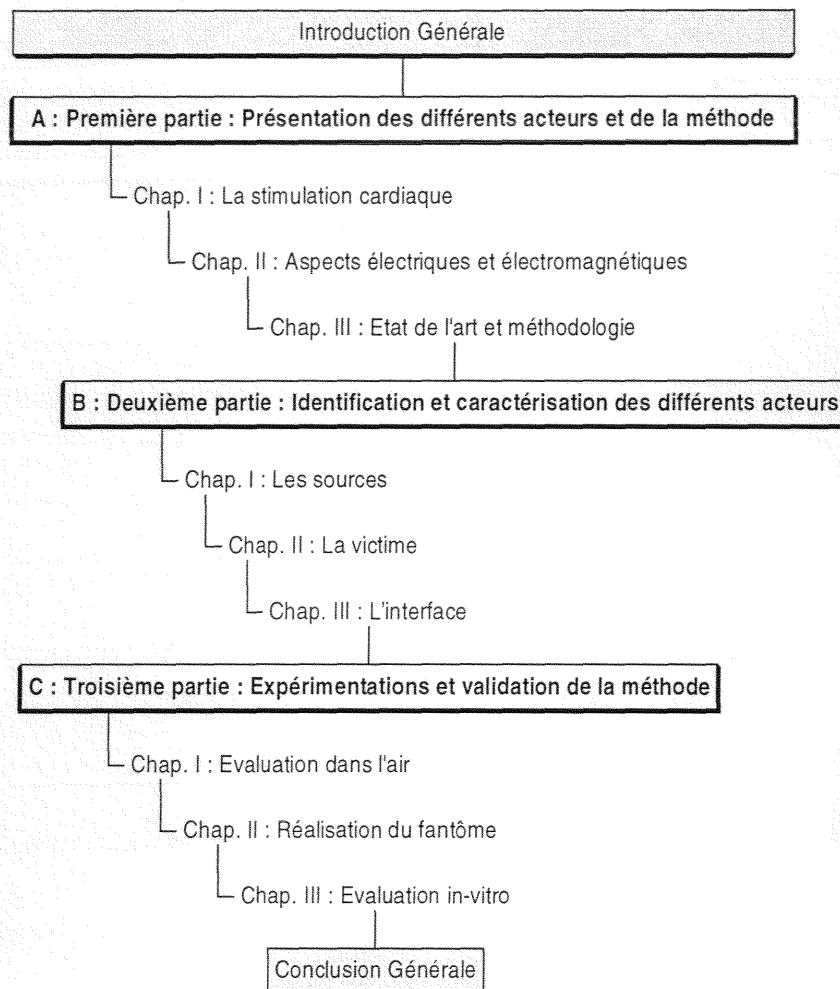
Introduction Générale

A : Première partie : Présentation des différents acteurs et de la méthode

Chap. I : La stimulation cardiaque

Chap. II : Aspects électriques et électromagnétiques

Chap. III : Etat de l'art et méthodologie

B : Deuxième partie : Identification et caractérisation des différents acteurs

Chap. I : Les sources

Chap. II : La victime

Chap. III : L'interface

C : Troisième partie : Expérimentations et validation de la méthode

Chap. I : Evaluation dans l'air

Chap. II : Réalisation du fantôme

Chap. III : Evaluation in-vitro

Conclusion Générale